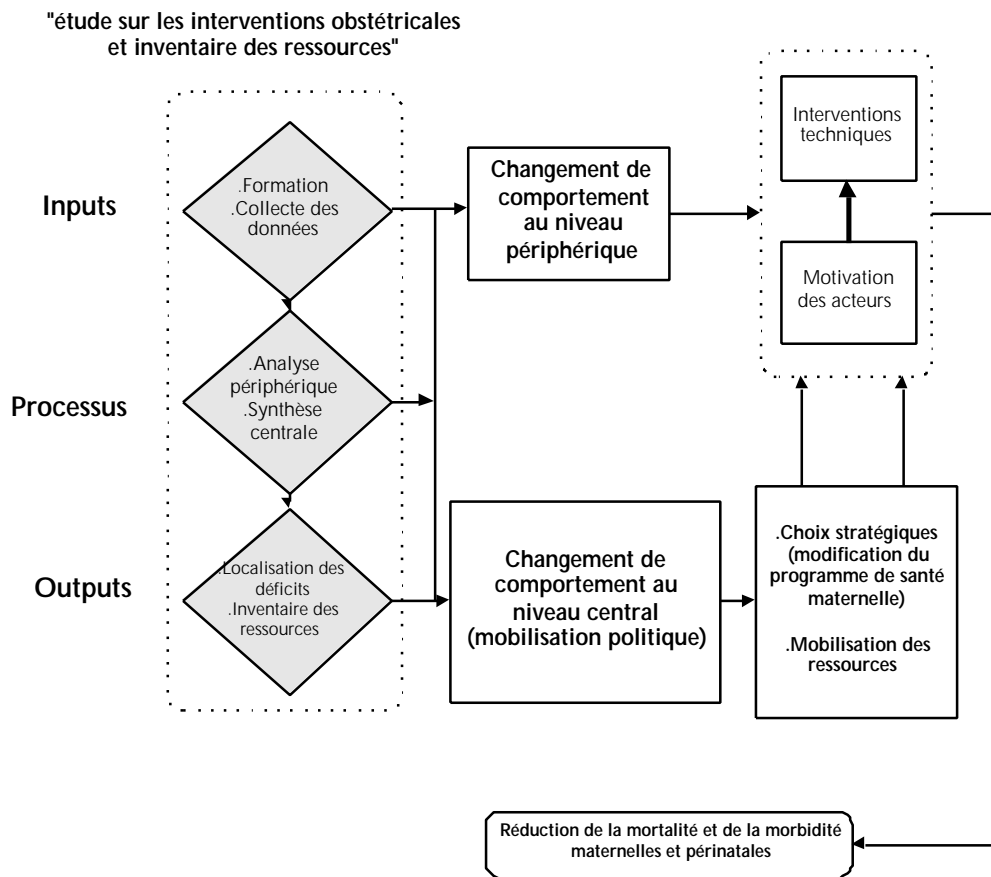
"étude sur les interventions obstétricales et inventaire des ressources"

Inputs

Processus

Outputs

.Formation
.Collecte des données

.Analyse périphérique
.Synthèse centrale

.Localisation des déficits
.Inventaire des ressources

Changement de comportement au niveau périphérique

Changement de comportement au niveau central (mobilisation politique)

Interventions techniques

Motivation des acteurs

.Choix stratégiques (modification du programme de santé maternelle)

.Mobilisation des ressources

Réduction de la mortalité et de la morbidité maternelles et périnatales